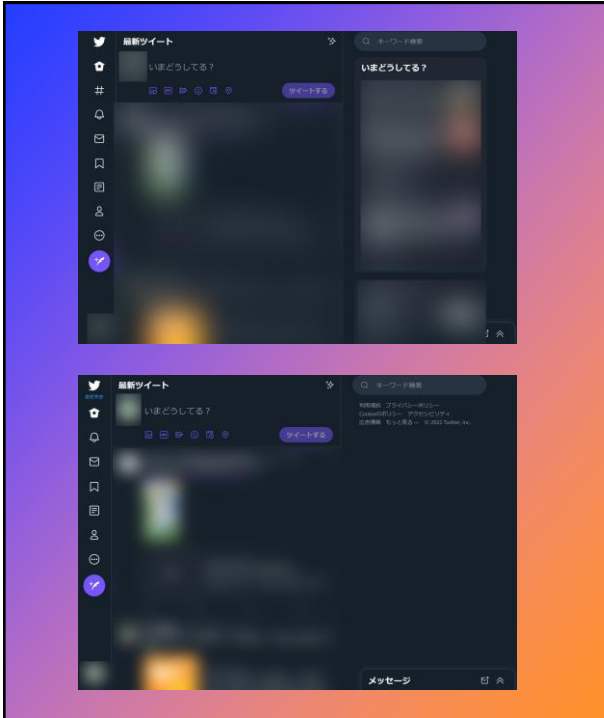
最新ツイート

いまどうしてる？

ツイートする

キーワード検索

いまどうしてる？

最新ツイート

いまどうしてる？

ツイートする

キーワード検索

利用規約 プライバシーポリシー Cookieのポリシー アクセシビリティ 広告情報 もっと見る … © 2022 Twitter, Inc.

メッセージ